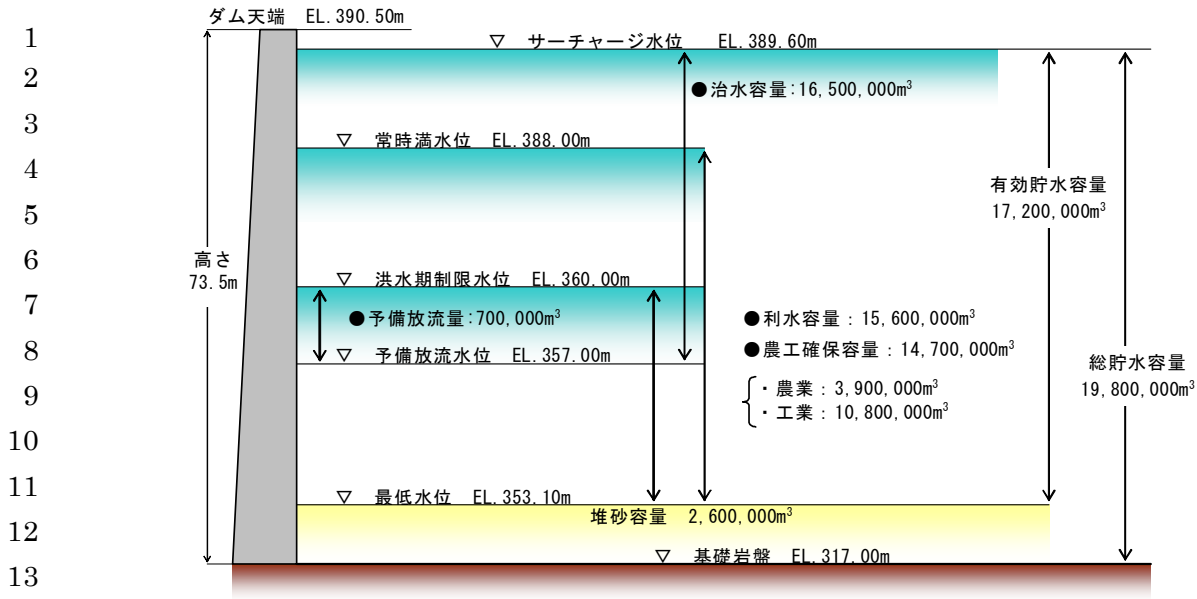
1
2
3
4
5
6
7
8
9
10
11
12
13

ダム天端 EL.390.50m

▽ サーチャージ水位 EL.389.60m

●治水容量:16,500,000m$^3$

▽ 常時満水位 EL.388.00m

有効貯水容量
17,200,000m$^3$

高さ
73.5m

▽ 洪水期制限水位 EL.360.00m

●予備放流量:700,000m$^3$

▽ 予備放流水位 EL.357.00m

●利水容量 : 15,600,000m$^3$

●農工確保容量 : 14,700,000m$^3$

・農業 : 3,900,000m$^3$
・工業 : 10,800,000m$^3$

総貯水容量
19,800,000m$^3$

▽ 最低水位 EL.353.10m

堆砂容量 2,600,000m$^3$

▽ 基礎岩盤 EL.317.00m